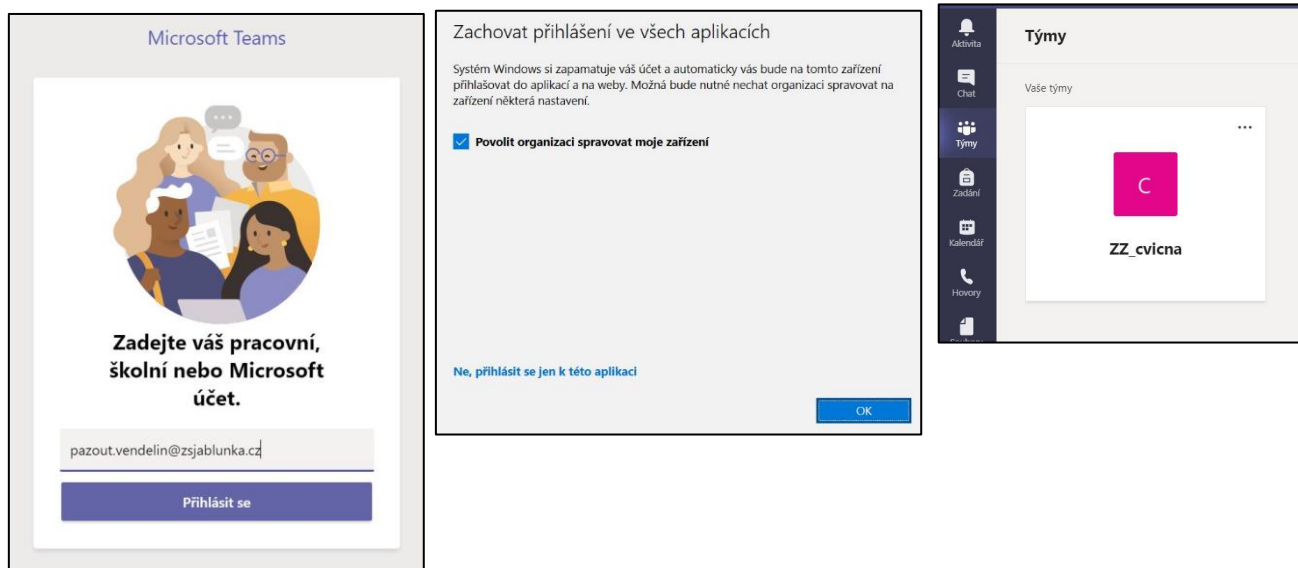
Microsoft Teams

Zadejte váš pracovní, školní nebo Microsoft účet.

pazout.vendelin@zsjablunka.cz

Přihlásit se

Zachovat přihlášení ve všech aplikacích

Systém Windows si zapamatuje váš účet a automaticky vás bude na tomto zařízení přihlašovat do aplikací a na weby. Možná bude nutné nechat organizaci spravovat na zařízení některá nastavení.

Povolit organizaci spravovat moje zařízení

Ne, přihlásit se jen k této aplikaci

OK

Aktivita

Chat

Týmy

Zadání

Kalendář

Hovory

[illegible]

Týmy

Vaše týmy

...

C

ZZ_cvicna